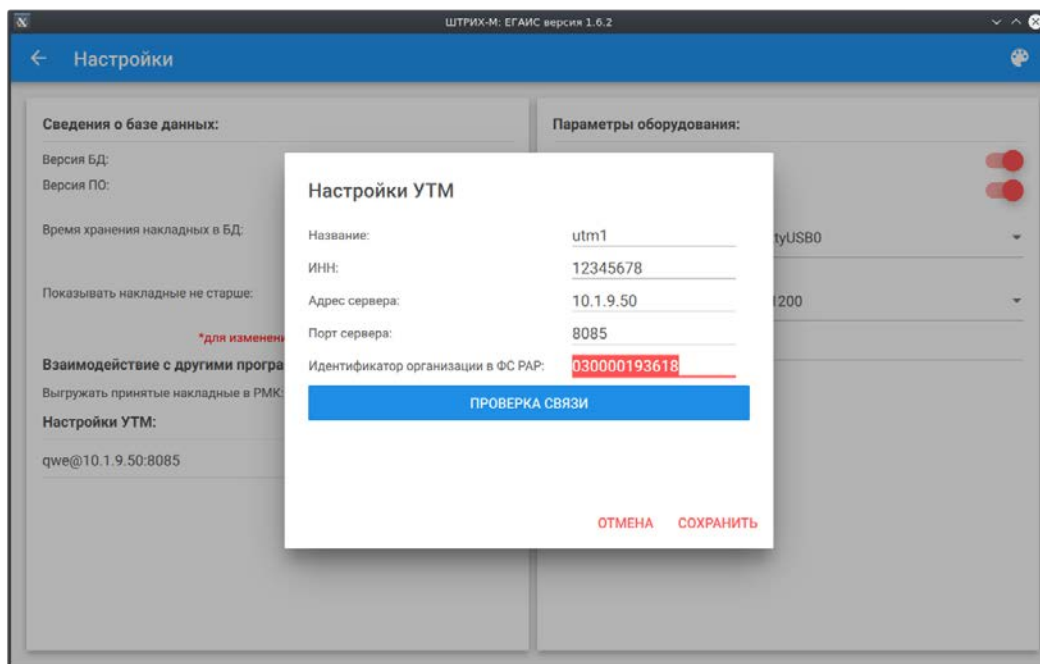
ШТРИХ-М: ЕГАИС версия 1.6.2

Настройки

Сведения о базе данных:

Версия БД:

Версия ПО:

Время хранения накладных в БД:

Показывать накладные не старше:

*для изменени

Взаимодействие с другими програ

Выгружать принятые накладные в РМК:

Настройки УТМ:

qwe@10.1.9.50:8085

Параметры оборудования:

tyUSB0

200

Настройки УТМ

Название: utm1

ИНН: 12345678

Адрес сервера: 10.1.9.50

Порт сервера: 8085

Идентификатор организации в ФС РАР: 030000193618

ПРОВЕРКА СВЯЗИ

ОТМЕНА СОХРАНИТЬ